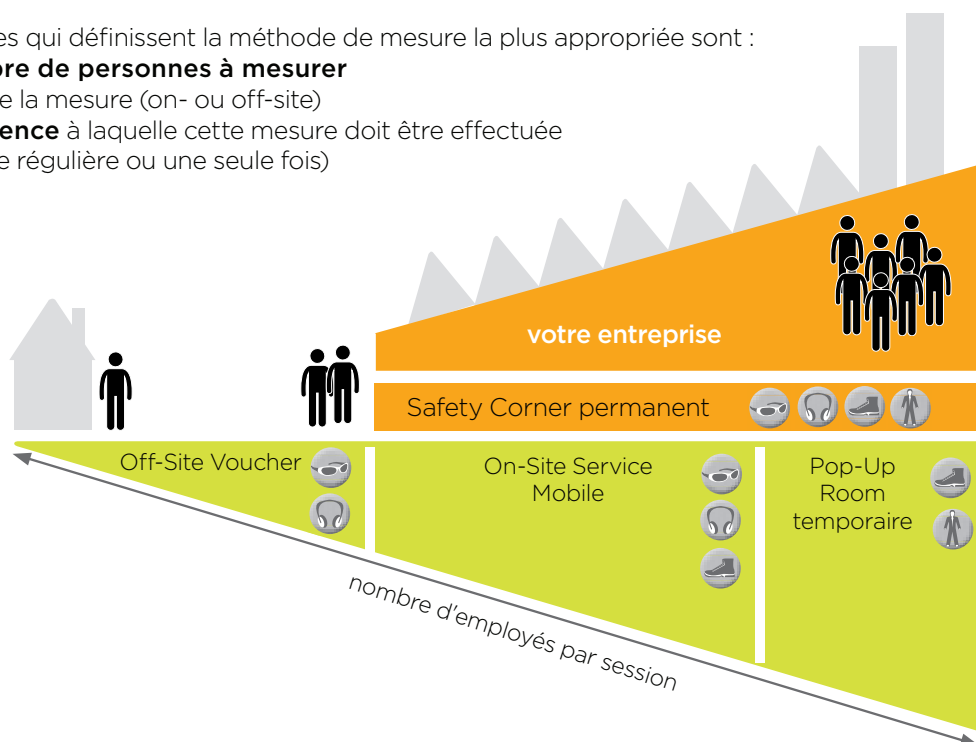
es qui définissent la méthode de mesure la plus appropriée sont :
ore de personnes à mesurer
e la mesure (on- ou off-site)
ence à laquelle cette mesure doit être effectuée
e régulière ou une seule fois)

votre entreprise

Safety Corner permanent

Off-Site Voucher

On-Site Service Mobile

Pop-Up Room temporaire

nombre d'employés par session